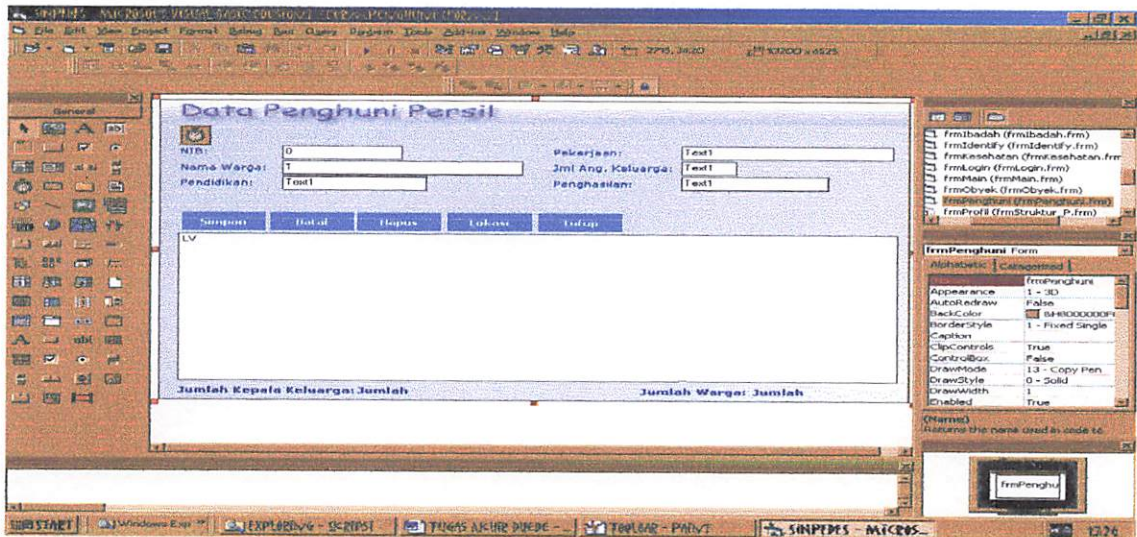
SINPEDES - MICROSOFT VISUAL BASIC [DESIGN] - [frmPenghuni (Form)]

File Edit View Project Format Debug Run Query Diagram Tools Add-Ins Window Help

2295, 3420 10200 x 6525

General

Data Penghuni Persil

NIB: 0
Nama Warga: T
Pendidikan: Text1
Pekerjaan: Text1
Jml Ang. Keluarga: Text1
Penghasilan: Text1

Simpan Batal Hapus Lokasi Tutup

LV

Jumlah Kepala Keluarga: Jumlah
Jumlah Warga: Jumlah

frmIbadah (frmIbadah.frm)
frmIdentify (frmIdentify.frm)
frmKesehatan (frmKesehatan.frm)
frmLogin (frmLogin.frm)
frmMain (frmMain.frm)
frmObyek (frmObyek.frm)
frmPenghuni (frmPenghuni.frm)
frmProfil (frmStruktur_P.frm)

frmPenghuni Form

Alphabetic Categorized

| | frmPenghuni |
|---|---|
| Appearance | 1 - 3D |
| AutoRedraw | False |
| BackColor | &H8000000F& |
| BorderStyle | 1 - Fixed Single |
| Caption | |
| ClipControls | True |
| ControlBox | False |
| DrawMode | 13 - Copy Pen |
| DrawStyle | 0 - Solid |
| DrawWidth | 1 |
| Enabled | True |

(Name)
Returns the name used in code to

frmPenghu

START Windows Exp EXPLORING - SKRIPSI TUGAS AKHIR DEDE - ... TOOLBAR - PAINT SINPEDES - MICROS... 12:26